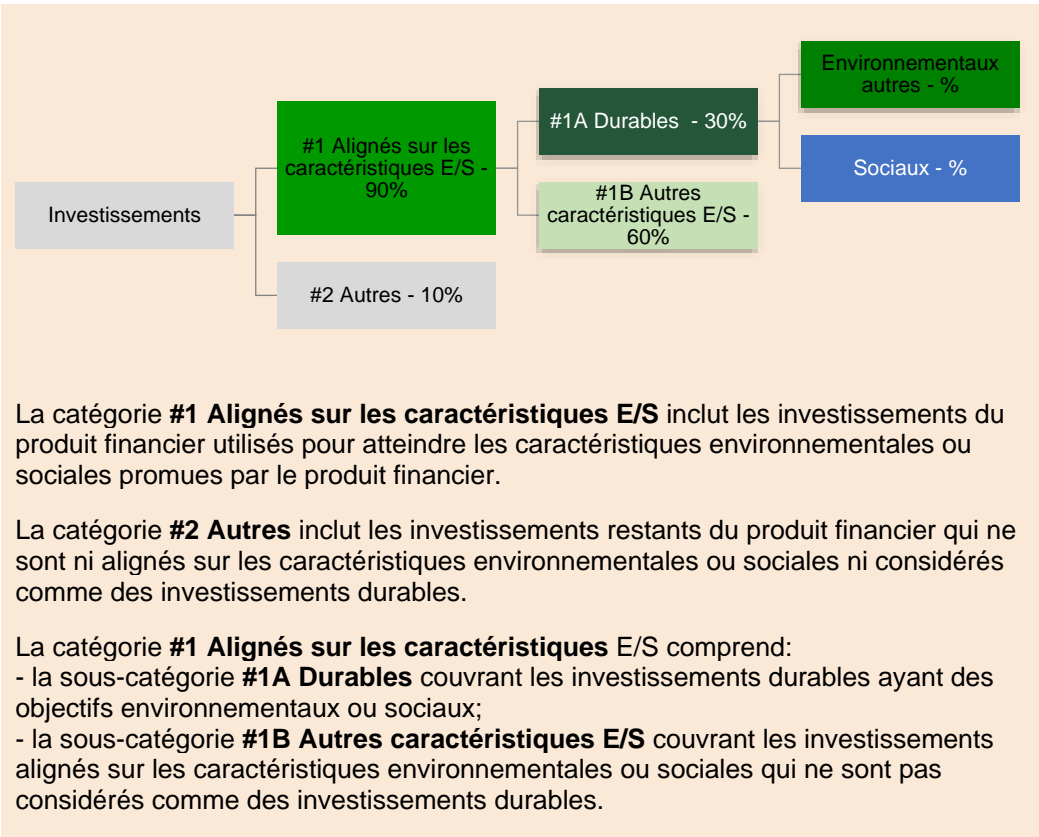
Investissements

#1 Alignés sur les caractéristiques E/S - 90%

#2 Autres - 10%

#1A Durables - 30%

#1B Autres caractéristiques E/S - 60%

Environnementaux autres - %

Sociaux - %

La catégorie **#1 Alignés sur les caractéristiques E/S** inclut les investissements du produit financier utilisés pour atteindre les caractéristiques environnementales ou sociales promues par le produit financier.

La catégorie **#2 Autres** inclut les investissements restants du produit financier qui ne sont ni alignés sur les caractéristiques environnementales ou sociales ni considérés comme des investissements durables.

La catégorie **#1 Alignés sur les caractéristiques** E/S comprend:
- la sous-catégorie **#1A Durables** couvrant les investissements durables ayant des objectifs environnementaux ou sociaux;
- la sous-catégorie **#1B Autres caractéristiques E/S** couvrant les investissements alignés sur les caractéristiques environnementales ou sociales qui ne sont pas considérés comme des investissements durables.